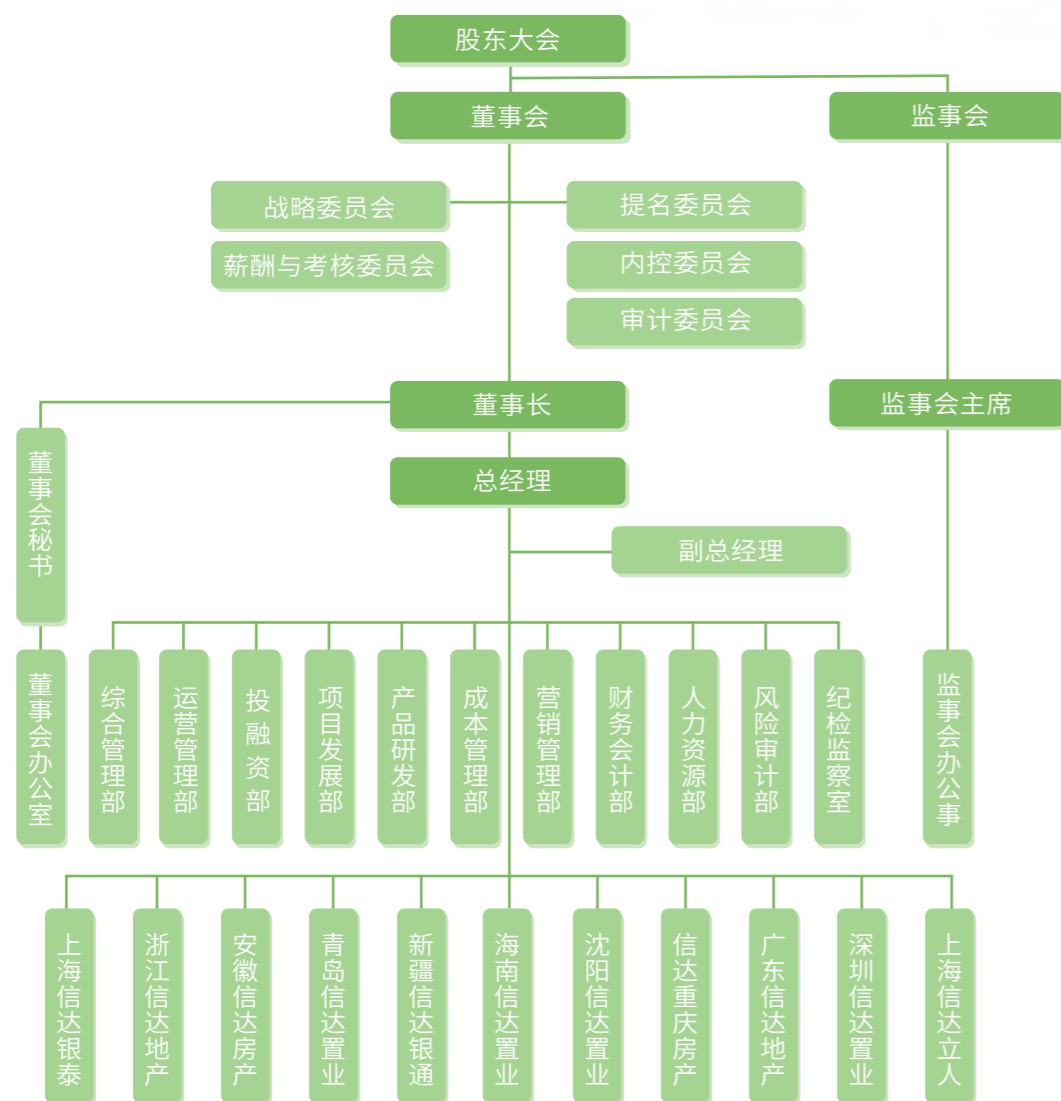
股东大会

董事会

监事会

战略委员会

薪酬与考核委员会

提名委员会

内控委员会

审计委员会

董事长

监事会主席

董事会秘书

总经理

副总经理

董事会办公室

综合管理部

运营管理部

投融资部

项目发展部

产品研发部

成本管理部

营销管理部

财务会计部

人力资源部

风险审计部

纪检监察室

监事会办公事

上海信达银泰

浙江信达地产

安徽信达房产

青岛信达置业

新疆信达银通

海南信达置业

沈阳信达置业

信达重庆房产

广东信达地产

深圳信达置业

上海信达立人